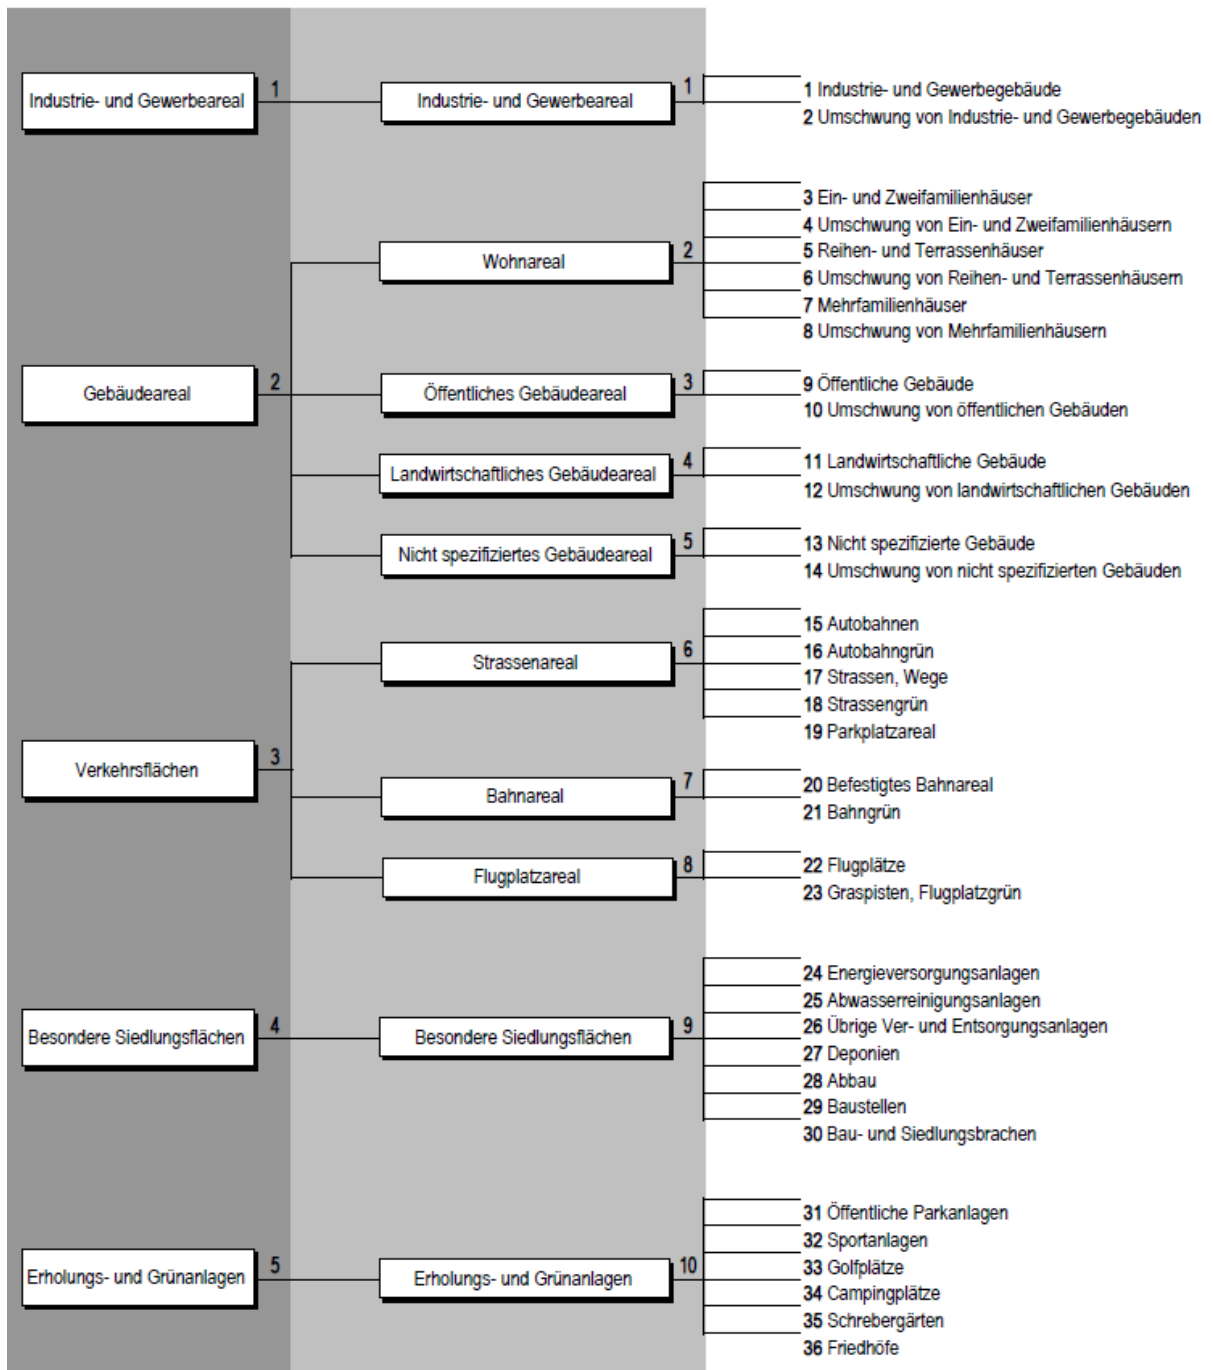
Industrie- und Gewerbeareal 1

Industrie- und Gewerbeareal 1

1 Industrie- und Gewerbegebäude
2 Umschwung von Industrie- und Gewerbegebäuden

Wohnareal 2

3 Ein- und Zweifamilienhäuser
4 Umschwung von Ein- und Zweifamilienhäusern
5 Reihen- und Terrassenhäuser
6 Umschwung von Reihen- und Terrassenhäusern
7 Mehrfamilienhäuser
8 Umschwung von Mehrfamilienhäusern

Gebäudeareal 2

Öffentliches Gebäudeareal 3

9 Öffentliche Gebäude
10 Umschwung von öffentlichen Gebäuden

Landwirtschaftliches Gebäudeareal 4

11 Landwirtschaftliche Gebäude
12 Umschwung von landwirtschaftlichen Gebäuden

Nicht spezifiziertes Gebäudeareal 5

13 Nicht spezifizierte Gebäude
14 Umschwung von nicht spezifizierten Gebäuden

Strassenareal 6

15 Autobahnen
16 Autobahngrün
17 Strassen, Wege
18 Strassengrün
19 Parkplatzareal

Verkehrsflächen 3

Bahnareal 7

20 Befestigtes Bahnareal
21 Bahngrün

Flugplatzareal 8

22 Flugplätze
23 Graspisten, Flugplatzgrün

Besondere Siedlungsflächen 4

Besondere Siedlungsflächen 9

24 Energieversorgungsanlagen
25 Abwasserreinigungsanlagen
26 Übrige Ver- und Entsorgungsanlagen
27 Deponien
28 Abbau
29 Baustellen
30 Bau- und Siedlungsbrachen

Erholungs- und Grünanlagen 5

Erholungs- und Grünanlagen 10

31 Öffentliche Parkanlagen
32 Sportanlagen
33 Golfplätze
34 Campingplätze
35 Schrebergärten
36 Friedhöfe